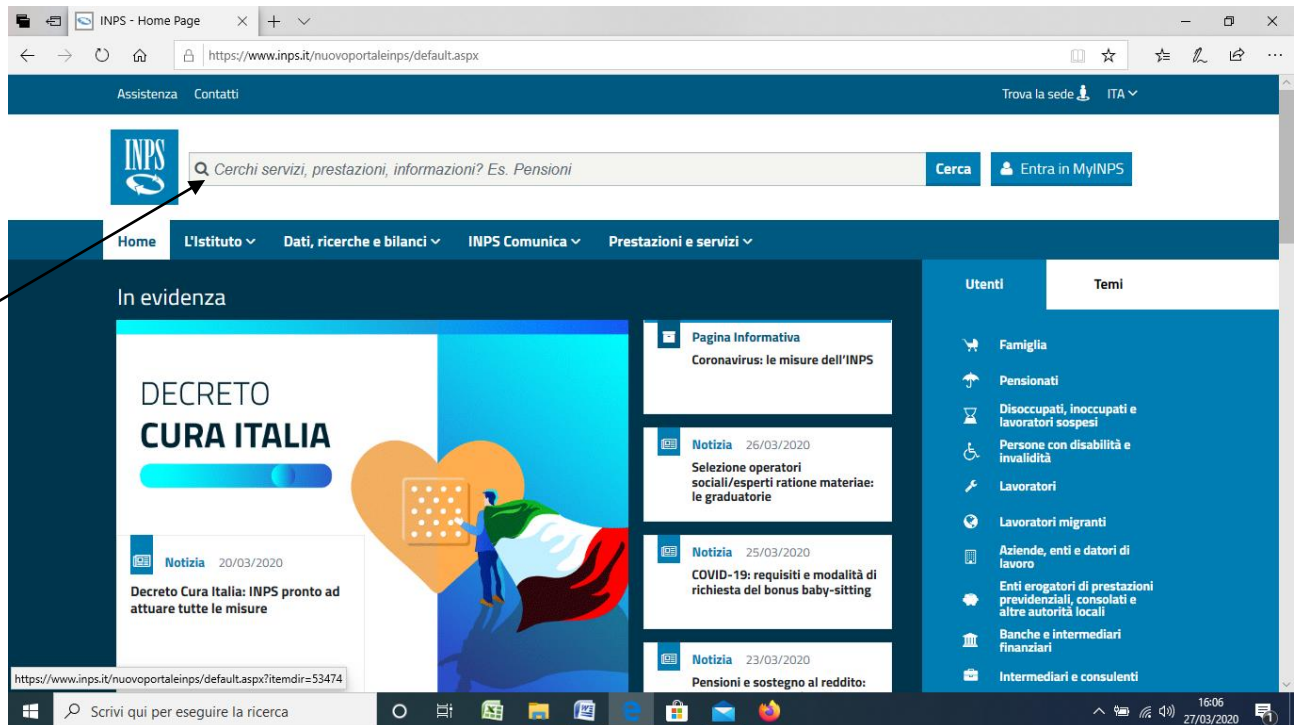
INPS - Home Page

https://www.inps.it/nuovoportaleinps/default.aspx

Assistenza Contatti

Trova la sede ITA

INPS

Cerchi servizi, prestazioni, informazioni? Es. Pensioni

Cerca

Entra in MyINPS

Home L'Istituto Dati, ricerche e bilanci INPS Comunica Prestazioni e servizi

In evidenza

DECRETO
CURA ITALIA

Notizia 20/03/2020

Decreto Cura Italia: INPS pronto ad attuare tutte le misure

Pagina Informativa

Coronavirus: le misure dell'INPS

Notizia 26/03/2020

Selezione operatori sociali/esperti ratione materiae: le graduatorie

Notizia 25/03/2020

COVID-19: requisiti e modalità di richiesta del bonus baby-sitting

Notizia 23/03/2020

Pensioni e sostegno al reddito:

Utenti

Temi

Famiglia

Pensionati

Disoccupati, inoccupati e lavoratori sospesi

Persone con disabilità e invalidità

Lavoratori

Lavoratori migranti

Aziende, enti e datori di lavoro

Enti erogatori di prestazioni previdenziali, consolati e altre autorità locali

Banche e intermediari finanziari

Intermediari e consulenti

https://www.inps.it/nuovoportaleinps/default.aspx?itemdir=53474

Scrivi qui per eseguire la ricerca

16:06
27/03/2020